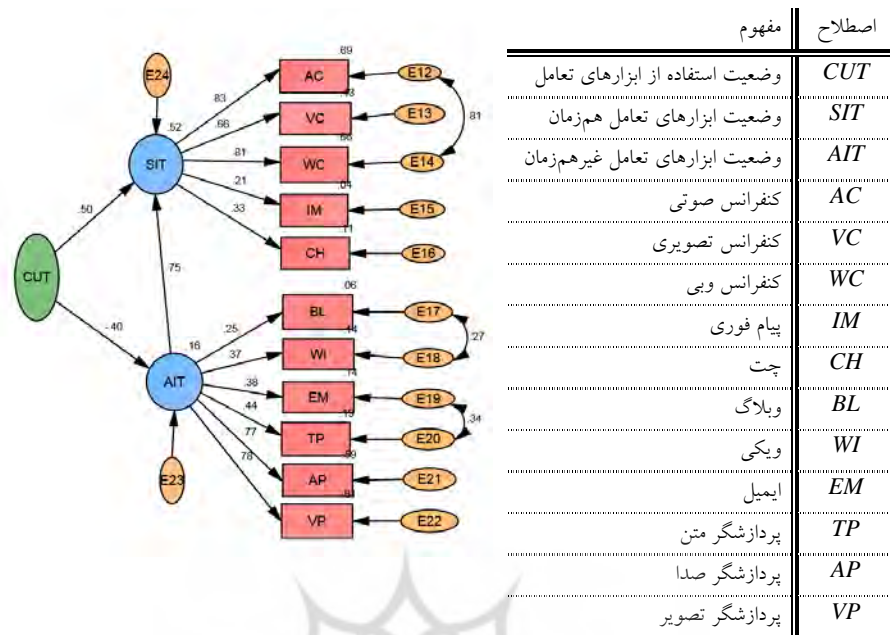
E24
.52
SIT
.83
.66
.81
.21
.33
AC
VC
WC
IM
CH
.69
.43
.66
.04
.11
E12
E13
E14
E15
E16
.81
.50
CUT
.75
-.40
.06
.14
.14
.15
.59
.61
BL
WI
EM
TP
AP
VP
E17
E18
E19
E20
E21
E22
.27
.34
.16
.25
.37
.38
.44
.77
.78
AIT
E23

| اصطلاح | مفهوم |
|---|---|
| CUT | وضعیت استفاده از ابزارهای تعامل |
| SIT | وضعیت ابزارهای تعامل هم‌زمان |
| AIT | وضعیت ابزارهای تعامل غیرهم‌زمان |
| AC | کنفرانس صوتی |
| VC | کنفرانس تصویری |
| WC | کنفرانس وبی |
| IM | پیام فوری |
| CH | چت |
| BL | وبلاگ |
| WI | ویکی |
| EM | ایمیل |
| TP | پردازشگر متن |
| AP | پردازشگر صدا |
| VP | پردازشگر تصویر |